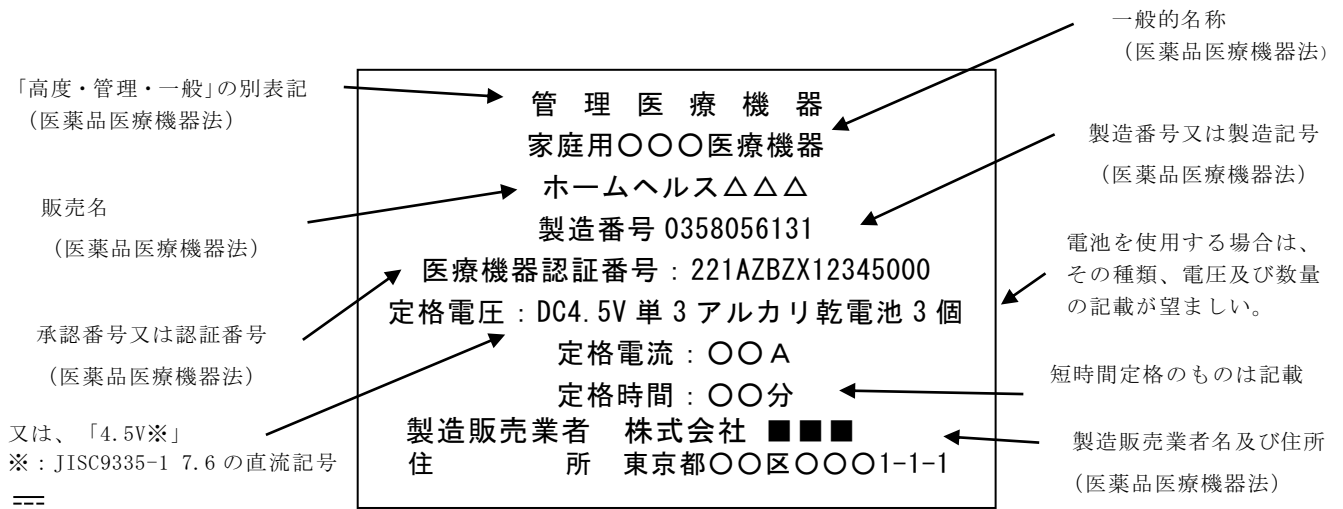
一般的名称
（医薬品医療機器法）

「高度・管理・一般」の別表記
（医薬品医療機器法）

管 理 医 療 機 器
家庭用〇〇〇医療機器
ホームヘルス△△△
製造番号 0358056131
医療機器認証番号：221AZBZX12345000
定格電圧：DC4.5V 単 3 アルカリ乾電池 3 個
定格電流：〇〇A
定格時間：〇〇分
製造販売業者　株式会社 ■■■
住　　　所　東京都〇〇区〇〇〇1-1-1

製造番号又は製造記号
（医薬品医療機器法）

販売名
（医薬品医療機器法）

電池を使用する場合は、その種類、電圧及び数量の記載が望ましい。

承認番号又は認証番号
（医薬品医療機器法）

短時間定格のものは記載

又は、「4.5V※」
※：JISC9335-1 7.6 の直流記号
⎓

製造販売業者名及び住所
（医薬品医療機器法）